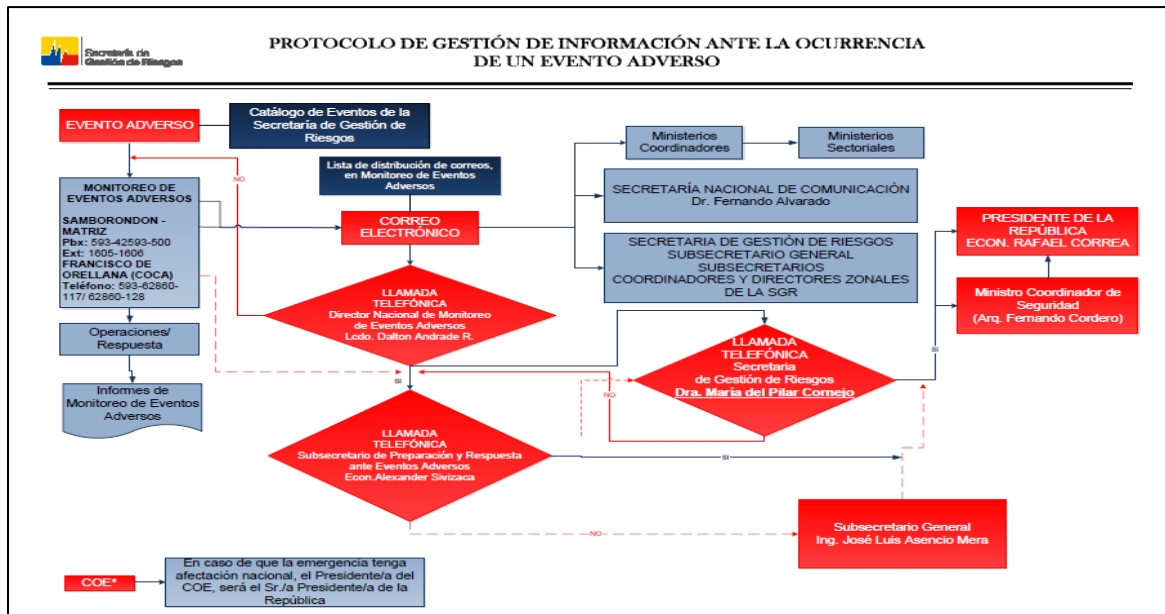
Secretaría de Gestión de Riesgos

PROTOCOLO DE GESTIÓN DE INFORMACIÓN ANTE LA OCURRENCIA DE UN EVENTO ADVERSO

EVENTO ADVERSO

Catálogo de Eventos de la Secretaría de Gestión de Riesgos

MONITOREO DE EVENTOS ADVERSOS
SAMBORONDON - MATRIZ
Pbx: 593-42593-500
Ext: 1605-1606
FRANCISCO DE ORELLANA (COCA)
Teléfono: 593-62860-117/ 62860-128

NO

Lista de distribución de correos, en Monitoreo de Eventos Adversos

CORREO ELECTRÓNICO

Ministerios Coordinadores

Ministerios Sectoriales

SECRETARÍA NACIONAL DE COMUNICACIÓN
Dr. Fernando Alvarado

SECRETARIA DE GESTIÓN DE RIESGOS
SUBSECRETARIO GENERAL
SUBSECRETARIOS
COORDINADORES Y DIRECTORES ZONALES DE LA SGR

PRESIDENTE DE LA REPÚBLICA
ECON. RAFAEL CORREA

Ministro Coordinador de Seguridad
(Arq. Fernando Cordero)

Operaciones/ Respuesta

LLAMADA TELEFÓNICA
Director Nacional de Monitoreo de Eventos Adversos
Lcdo. Dalton Andrade R.

LLAMADA TELEFÓNICA
Secretaria de Gestión de Riesgos
Dra. María del Pilar Cornejo

SI

SI

NO

Informes de Monitoreo de Eventos Adversos

LLAMADA TELEFÓNICA
Subsecretario de Preparación y Respuesta ante Eventos Adversos
Econ.Alexander Sivizaca

SI

NO

Subsecretario General
Ing. José Luis Asencio Mera

COE*

En caso de que la emergencia tenga afectación nacional, el Presidente/a del COE, será el Sr./a Presidente/a de la República